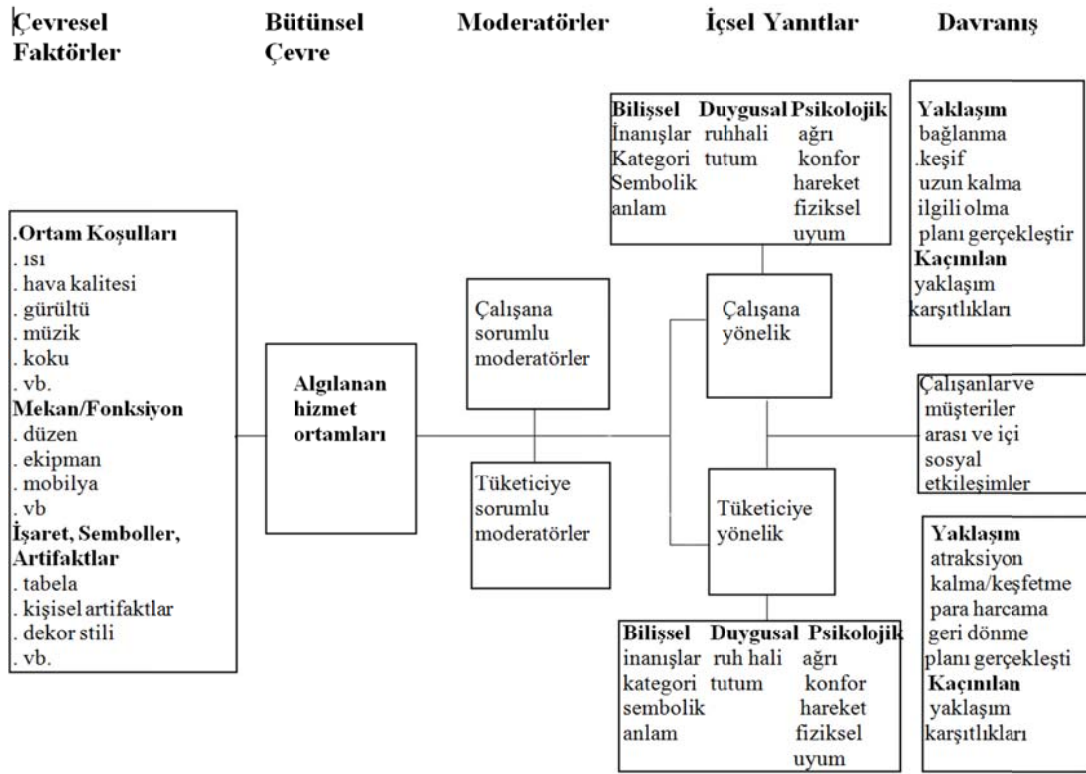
Çevresel Faktörler

Bütünsel Çevre

Moderatörler

İçsel Yanıtlar

Davranış

.Ortam Koşulları
. ısı
. hava kalitesi
. gürültü
. müzik
. koku
. vb.
Mekan/Fonksiyon
. düzen
. ekipman
. mobilya
. vb
İşaret, Semboller, Artifaktlar
. tabela
. kişisel artifaktlar
. dekor stili
. vb.

Algılanan hizmet ortamları

Çalışana sorumlu moderatörler

Tüketiciye sorumlu moderatörler

| Bilişsel | Duygusal | Psikolojik |
|---|---|---|
| İnanışlar | ruhhali | ağrı |
| Kategori | tutum | konfor |
| Sembolik | | hareket |
| anlam | | fiziksel |
| | | uyum |

Çalışana yönelik

Tüketiciye yönelik

| Bilişsel | Duygusal | Psikolojik |
|---|---|---|
| inanışlar | ruh hali | ağrı |
| kategori | tutum | konfor |
| sembolik | | hareket |
| anlam | | fiziksel |
| | | uyum |

Yaklaşım
bağlanma
.keşif
uzun kalma
ilgili olma
planı gerçekleştir
Kaçınılan
yaklaşım
karşıtlıkları

Çalışanlarve müşteriler arası ve içi sosyal etkileşimler

Yaklaşım
atraksiyon
kalma/keşfetme
para harcama
geri dönme
planı gerçekleşti
Kaçınılan
yaklaşım
karşıtlıkları